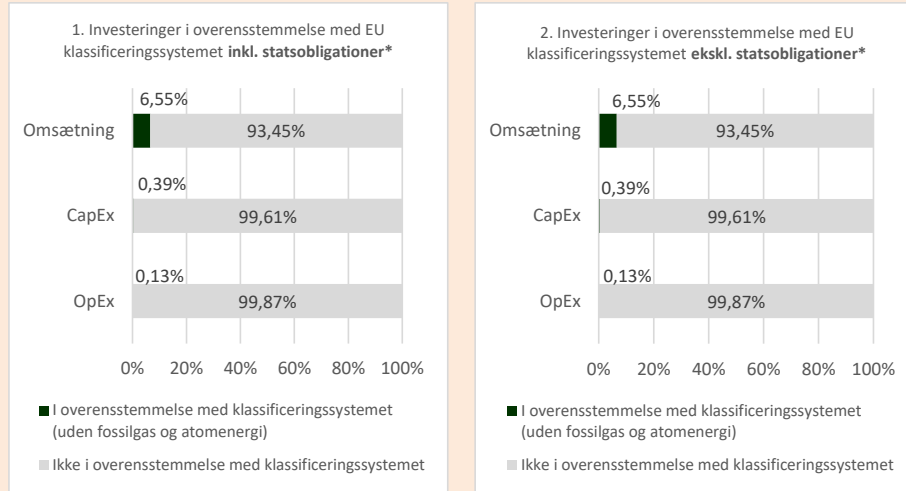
1. Investeringer i overensstemmelse med EU klassificeringssystemet **inkl. statsobligationer***

Omsætning 6,55% 93,45%

CapEx 0,39% 99,61%

OpEx 0,13% 99,87%

0% 20% 40% 60% 80% 100%

I overensstemmelse med klassificeringssystemet (uden fossilgas og atomenergi)

Ikke i overensstemmelse med klassificeringssystemet

2. Investeringer i overensstemmelse med EU klassificeringssystemet **ekskl. statsobligationer***

Omsætning 6,55% 93,45%

CapEx 0,39% 99,61%

OpEx 0,13% 99,87%

0% 20% 40% 60% 80% 100%

I overensstemmelse med klassificeringssystemet (uden fossilgas og atomenergi)

Ikke i overensstemmelse med klassificeringssystemet